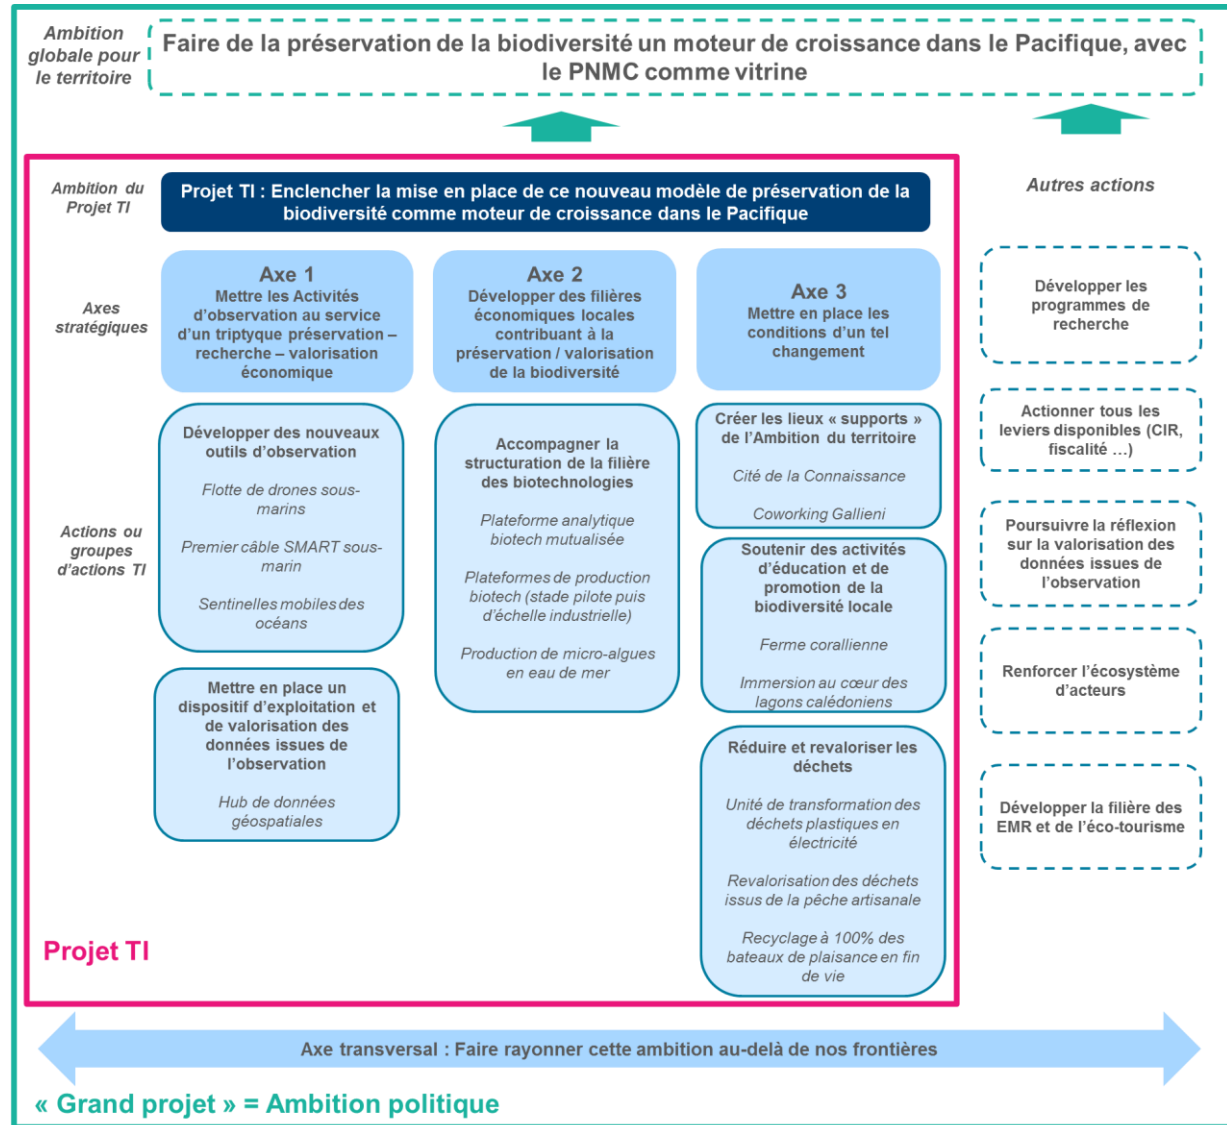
Ambition globale pour le territoire

Faire de la préservation de la biodiversité un moteur de croissance dans le Pacifique, avec le PNMC comme vitrine

Ambition du Projet TI

Projet TI : Enclencher la mise en place de ce nouveau modèle de préservation de la biodiversité comme moteur de croissance dans le Pacifique

Autres actions

Axes stratégiques

Axe 1
Mettre les Activités d'observation au service d'un triptyque préservation – recherche – valorisation économique

Axe 2
Développer des filières économiques locales contribuant à la préservation / valorisation de la biodiversité

Axe 3
Mettre en place les conditions d'un tel changement

Actions ou groupes d'actions TI

Développer des nouveaux outils d'observation

Flotte de drones sous-marins

Premier câble SMART sous-marin

Sentinelles mobiles des océans

Mettre en place un dispositif d'exploitation et de valorisation des données issues de l'observation

Hub de données géospatiales

Accompagner la structuration de la filière des biotechnologies

Plateforme analytique biotech mutualisée

Plateformes de production biotech (stade pilote puis d'échelle industrielle)

Production de micro-algues en eau de mer

Créer les lieux « supports » de l'Ambition du territoire

Cité de la Connaissance

Coworking Gallieni

Soutenir des activités d'éducation et de promotion de la biodiversité locale

Ferme corallienne

Immersion au cœur des lagons calédoniens

Réduire et revaloriser les déchets

Unité de transformation des déchets plastiques en électricité

Revalorisation des déchets issus de la pêche artisanale

Recyclage à 100% des bateaux de plaisance en fin de vie

Développer les programmes de recherche

Actionner tous les leviers disponibles (CIR, fiscalité …)

Poursuivre la réflexion sur la valorisation des données issues de l'observation

Renforcer l'écosystème d'acteurs

Développer la filière des EMR et de l'éco-tourisme

Projet TI

Axe transversal : Faire rayonner cette ambition au-delà de nos frontières

« Grand projet » = Ambition politique